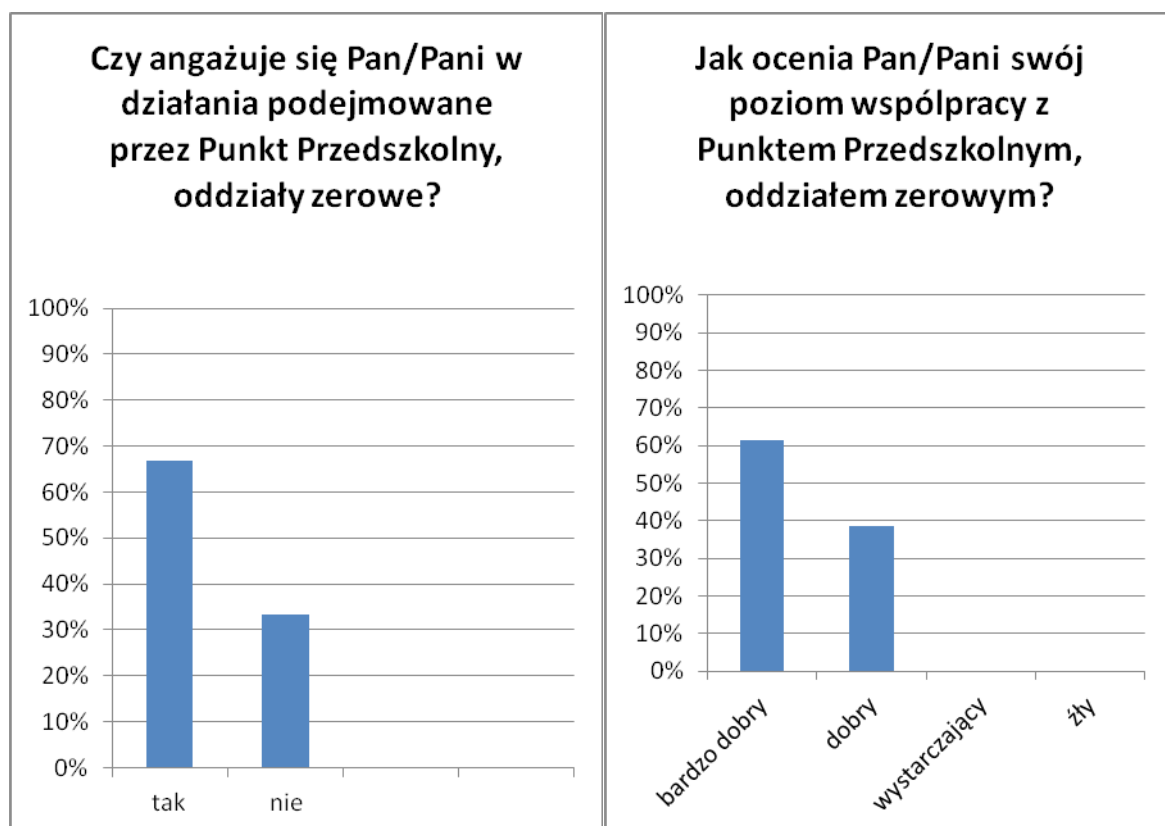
Czy angażuje się Pan/Pani w działania podejmowane przez Punkt Przedszkolny, oddziały zerowe?

100%
90%
80%
70%
60%
50%
40%
30%
20%
10%
0%

tak
nie

Jak ocenia Pan/Pani swój poziom współpracy z Punktem Przedszkolnym, oddziałem zerowym?

100%
90%
80%
70%
60%
50%
40%
30%
20%
10%
0%

bardzo dobry
dobry
wystarczający
zły